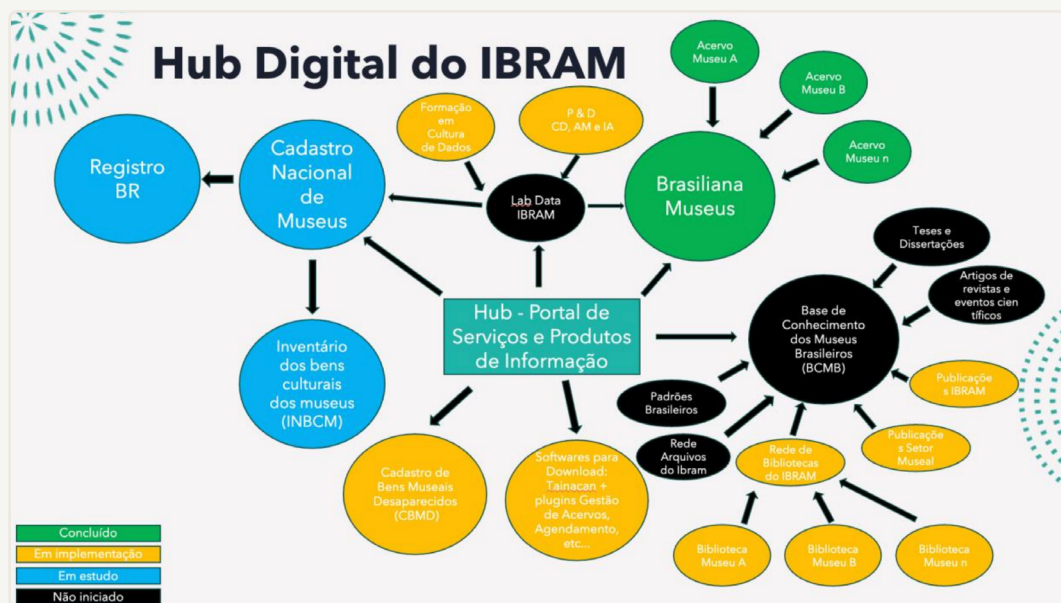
Hub Digital do IBRAM

Registro BR

Cadastro Nacional de Museus

Formação em Cultura de Dados

P & D CD, AM e IA

Lab Data IBRAM

Acervo Museu A

Acervo Museu B

Acervo Museu n

Brasiliana Museus

Inventário dos bens culturais dos museus (INBCM)

Hub - Portal de Serviços e Produtos de Informação

Teses e Dissertações

Artigos de revistas e eventos científicos

Base de Conhecimento dos Museus Brasileiros (BCMB)

Padrões Brasileiros

Publicações IBRAM

Rede Arquivos do Ibram

Rede de Bibliotecas do IBRAM

Publicações Setor Museal

Cadastro de Bens Museais Desaparecidos (CBMD)

Softwares para Download: Tainacan + plugins Gestão de Acervos, Agendamento, etc...

Biblioteca Museu A

Biblioteca Museu B

Biblioteca Museu n

Concluído
Em implementação
Em estudo
Não iniciado